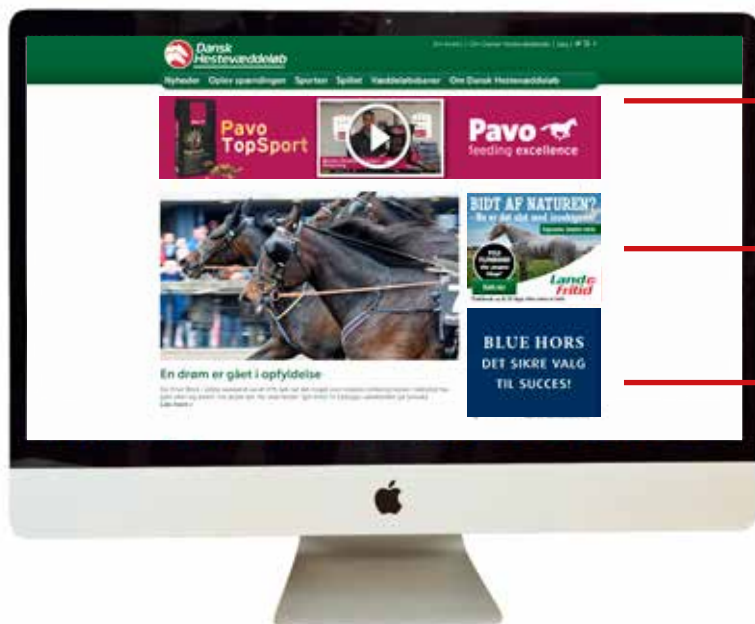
Dansk Hestevæddeløb

Om Kontakt | Om Dansk Hestevæddeløb | Log ind

Nyheder Oplev spændingen Sporten Spillet Væddeløbsbaner Om Dansk Hestevæddeløb

Pavo TopSport

Pavo feeding excellence

BIDT AF NATUREN? - Nu er det slut med insektgener!

Land & Fritid

En drøm er gået i opfyldelse

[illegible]

Læs mere »

BLUE HORS DET SIKRE VALG TIL SUCCES!